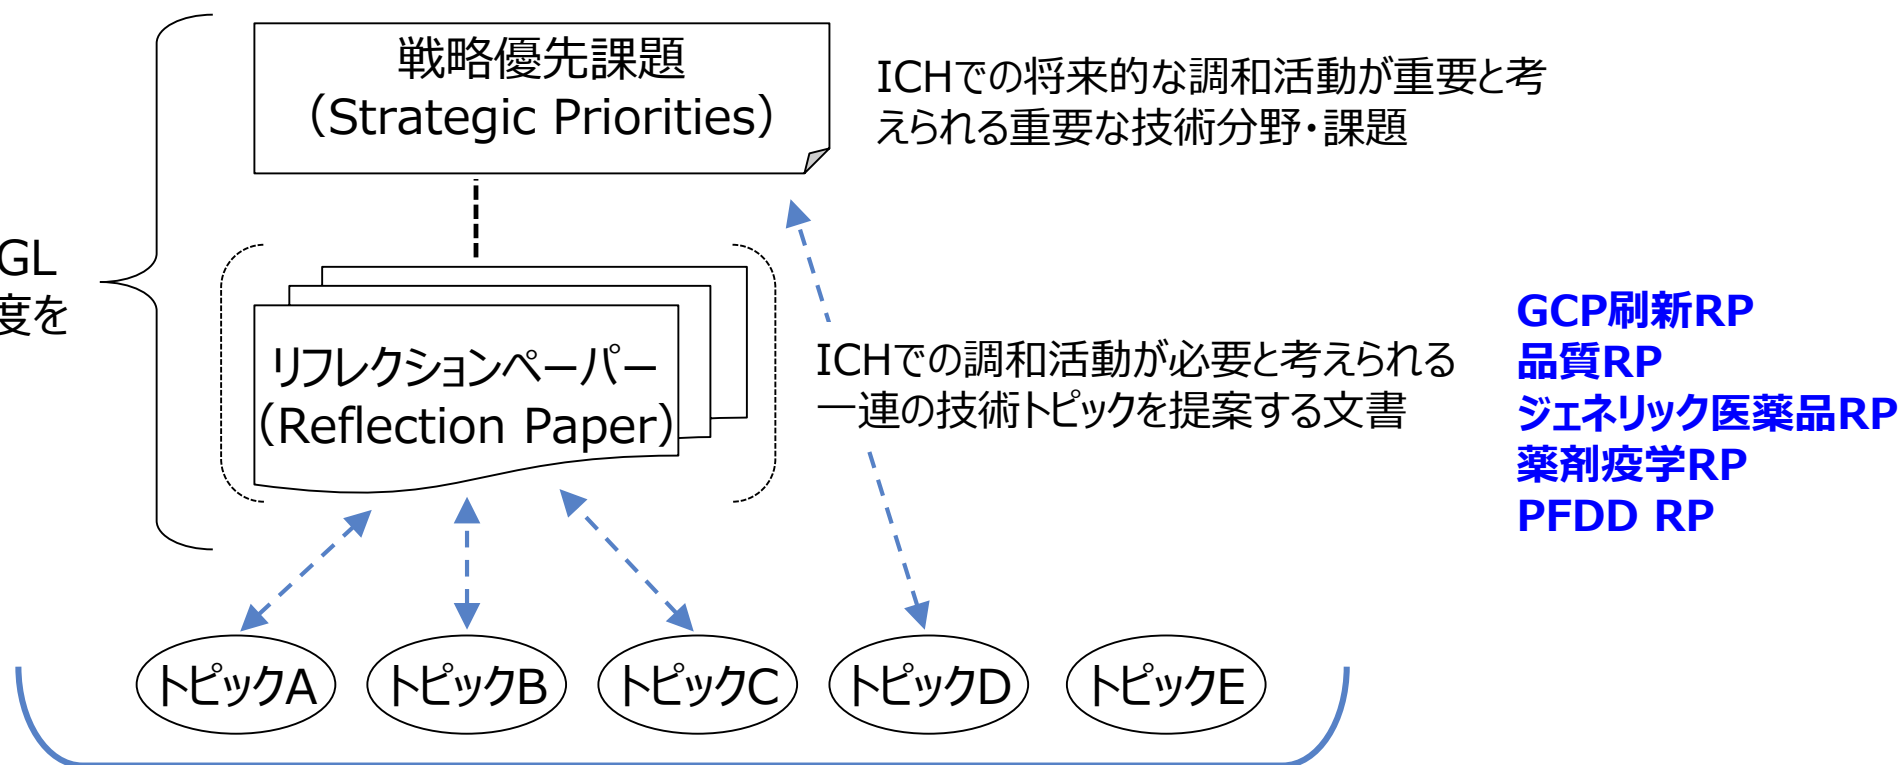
GL
度を

戦略優先課題
(Strategic Priorities)

ICHでの将来的な調和活動が重要と考えられる重要な技術分野・課題

リフレクションペーパー
(Reflection Paper)

ICHでの調和活動が必要と考えられる一連の技術トピックを提案する文書

GCP刷新RP
品質RP
ジェネリック医薬品RP
薬剤疫学RP
PFDD RP

トピックA
トピックB
トピックC
トピックD
トピックE